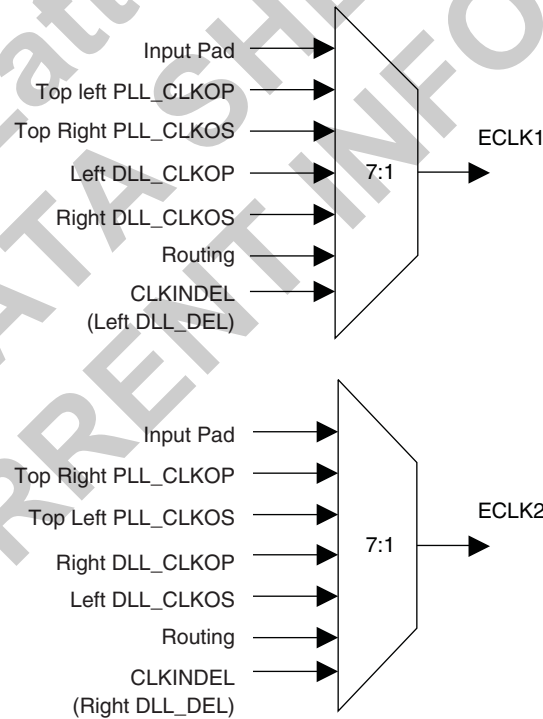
Input Pad
Top left PLL_CLKOP
Top Right PLL_CLKOS
Left DLL_CLKOP
Right DLL_CLKOS
Routing
CLKINDEL
(Left DLL_DEL)

7:1

ECLK1

Input Pad
Top Right PLL_CLKOP
Top Left PLL_CLKOS
Right DLL_CLKOP
Left DLL_CLKOS
Routing
CLKINDEL
(Right DLL_DEL)

7:1

ECLK2